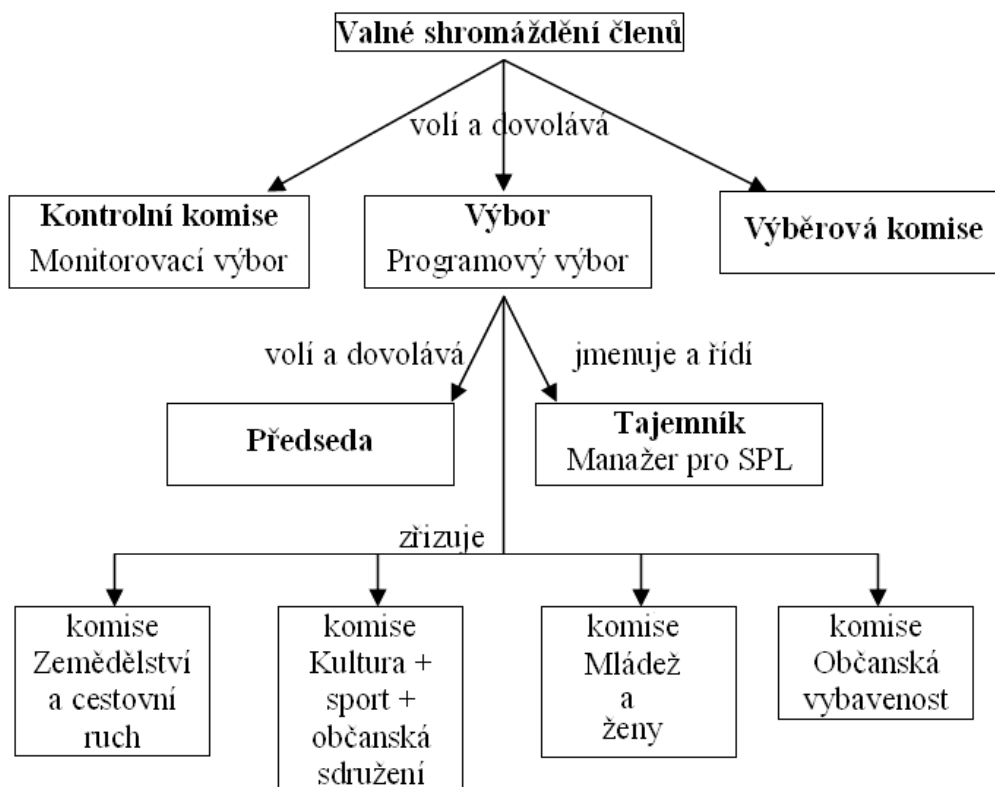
Valné shromáždění členů

volí a dovolává

Kontrolní komise
Monitorovací výbor

Výbor
Programový výbor

Výběrová komise

volí a dovolává

jmenuje a řídí

Předseda

Tajemník
Manažer pro SPL

zřizuje

komise
Zemědělství
a cestovní
ruch

komise
Kultura +
sport +
občanská
sdružení

komise
Mládež
a
ženy

komise
Občanská
vybavenost